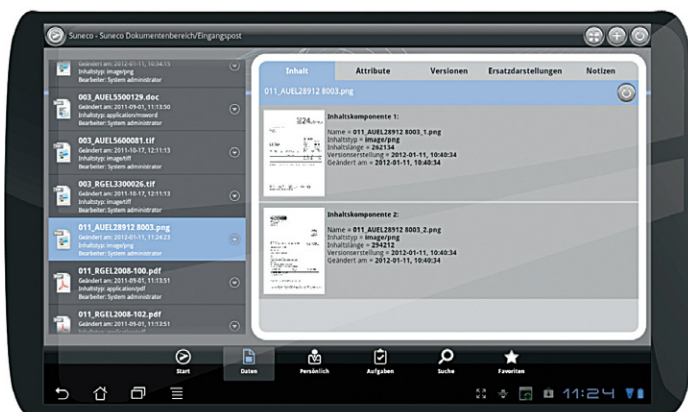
Suneco - Suneco Dokumentenbereich/Eingangspost

Geändert am: 2012-01-11, 10:34:15
Inhaltstyp: image/png
Bearbeiter: System administrator

003_AUEL5500129.doc
Geändert am: 2011-09-01, 11:13:50
Inhaltstyp: application/msword
Bearbeiter: System administrator

003_AUEL5600081.tif
Geändert am: 2011-10-17, 12:11:13
Inhaltstyp: image/tiff
Bearbeiter: System administrator

003_RGEL3300026.tif
Geändert am: 2011-10-17, 12:11:13
Inhaltstyp: image/tiff
Bearbeiter: System administrator

011_AUEL28912 8003.png
Geändert am: 2012-01-11, 11:24:23
Inhaltstyp: image/png
Bearbeiter: System administrator

011_RGEL2008-100.pdf
Geändert am: 2011-09-01, 11:13:51
Inhaltstyp: application/pdf
Bearbeiter: System administrator

011_RGEL2008-102.pdf
Geändert am: 2011-09-01, 11:13:51

Inhalt | Attribute | Versionen | Ersatzdarstellungen | Notizen

011_AUEL28912 8003.png

Inhaltskomponente 1:
Name = 011_AUEL28912 8003_1.png
Inhaltstyp = image/png
Inhaltslänge = 262134
Versionserstellung = 2012-01-11, 10:40:34
Geändert am = 2012-01-11, 10:40:34

Inhaltskomponente 2:
Name = 011_AUEL28912 8003_2.png
Inhaltstyp = image/png
Inhaltslänge = 294212
Versionserstellung = 2012-01-11, 10:40:34
Geändert am = 2012-01-11, 10:40:34

Start
Daten
Persönlich
Aufgaben
Suche
Favoriten

11:24